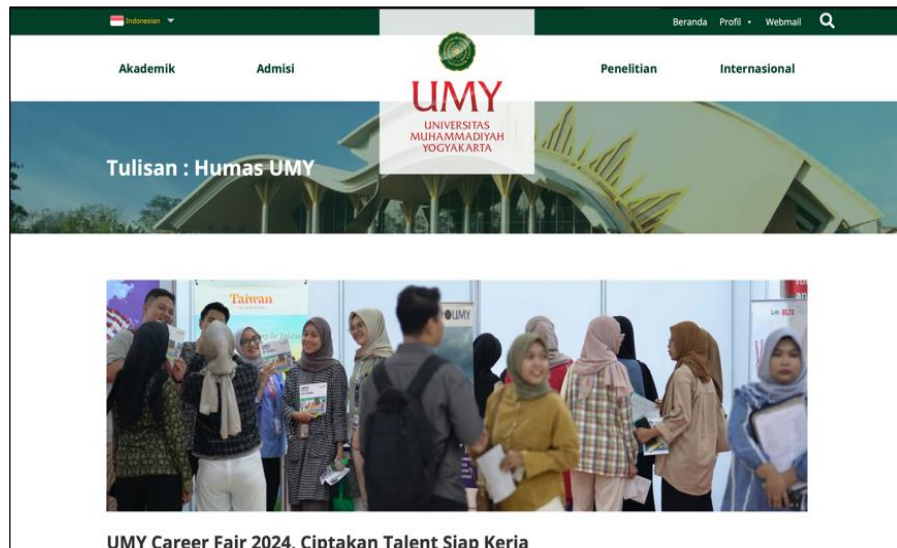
Indonesian

Beranda Profil • Webmail

Akademik Admisi

UMY
UNIVERSITAS MUHAMMADIYAH YOGYAKARTA

Penelitian Internasional

Tulisan : Humas UMY

Taiwan

UMY

UMY Career Fair 2024, Ciptakan Talent Siap Kerja